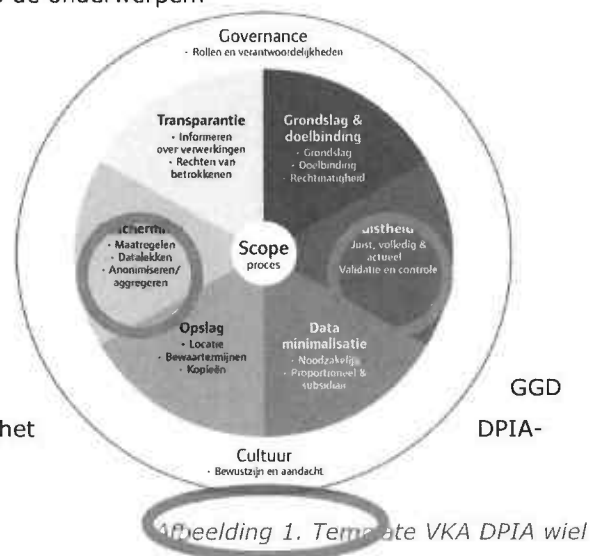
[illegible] de onderwerpen

Governance
• Rollen en verantwoordelijkheden

Transparantie
• Informeren over verwerkingen
• Rechten van betrokkenen

Grondslag & doelbinding
• Grondslag
• Doelbinding
• Rechtmatigheid

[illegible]cherm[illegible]
• Maatregelen
• Datalekken
• Anonimiseren/ aggregeren

Scope
proces

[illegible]aistheid
Juist, volledig & actueel
Validatie en controle

Opslag
• Locatie
• Bewaartermijnen
• Kopieën

Data minimalisatie
• Noodzakelijk
• Proportioneel & subsidiair

GGD

het

DPIA-

Cultuur
• Bewustzijn en aandacht

Afbeelding 1. Template VKA DPIA wiel